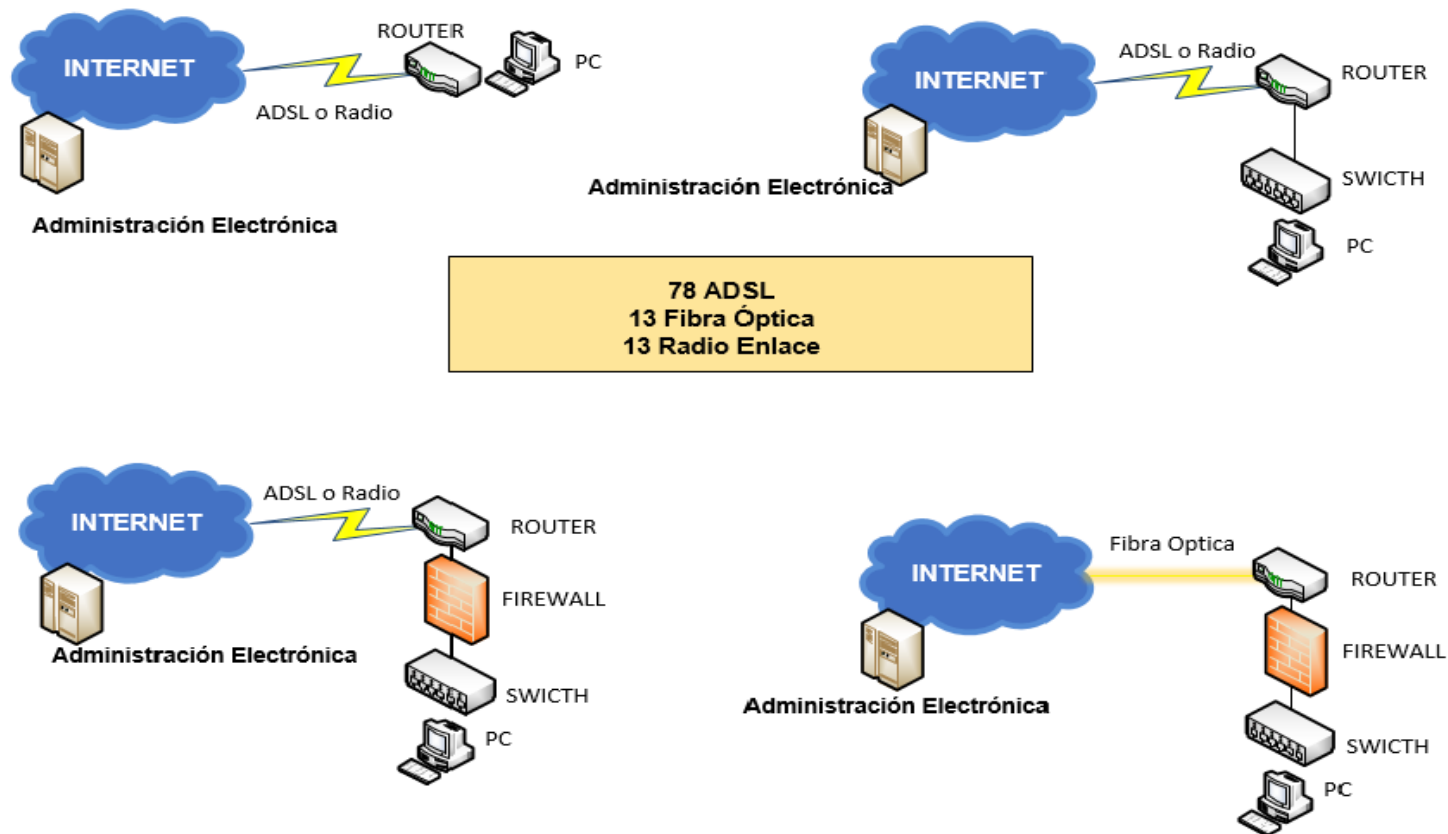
INTERNET

ROUTER

PC

ADSL o Radio

Administración Electrónica

INTERNET

ADSL o Radio

ROUTER

Administración Electrónica

SWICTH

PC

78 ADSL
13 Fibra Óptica
13 Radio Enlace

INTERNET

ADSL o Radio

ROUTER

FIREWALL

Administración Electrónica

SWICTH

PC

INTERNET

Fibra Optica

ROUTER

FIREWALL

Administración Electrónica

SWICTH

PC